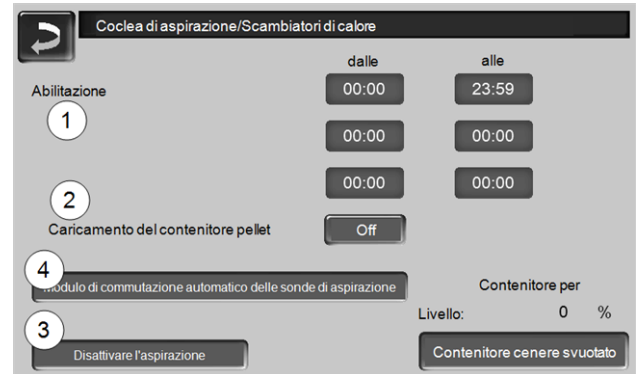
Coclea di aspirazione/Scambiatori di calore

dalle

alle

Abilitazione

1

00:00

23:59

00:00

00:00

00:00

00:00

2

Caricamento del contenitore pellet

Off

4

Modulo di commutazione automatico delle sonde di aspirazione

Contenitore per

Livello:

0

%

3

Disattivare l'aspirazione

Contenitore cenere svuotato